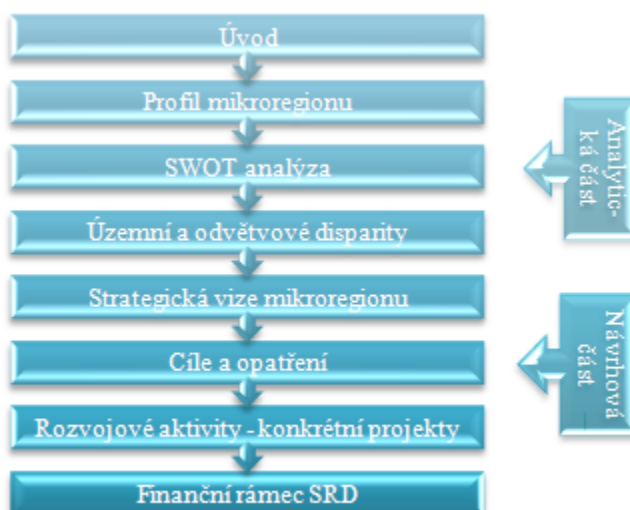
Úvod

Profil mikroregionu

SWOT analýza

Územní a odvětvové disparity

Strategická vize mikroregionu

Cíle a opatření

Rozvojové aktivity - konkrétní projekty

Finanční rámec SRD

Analytická část

Návrhová část